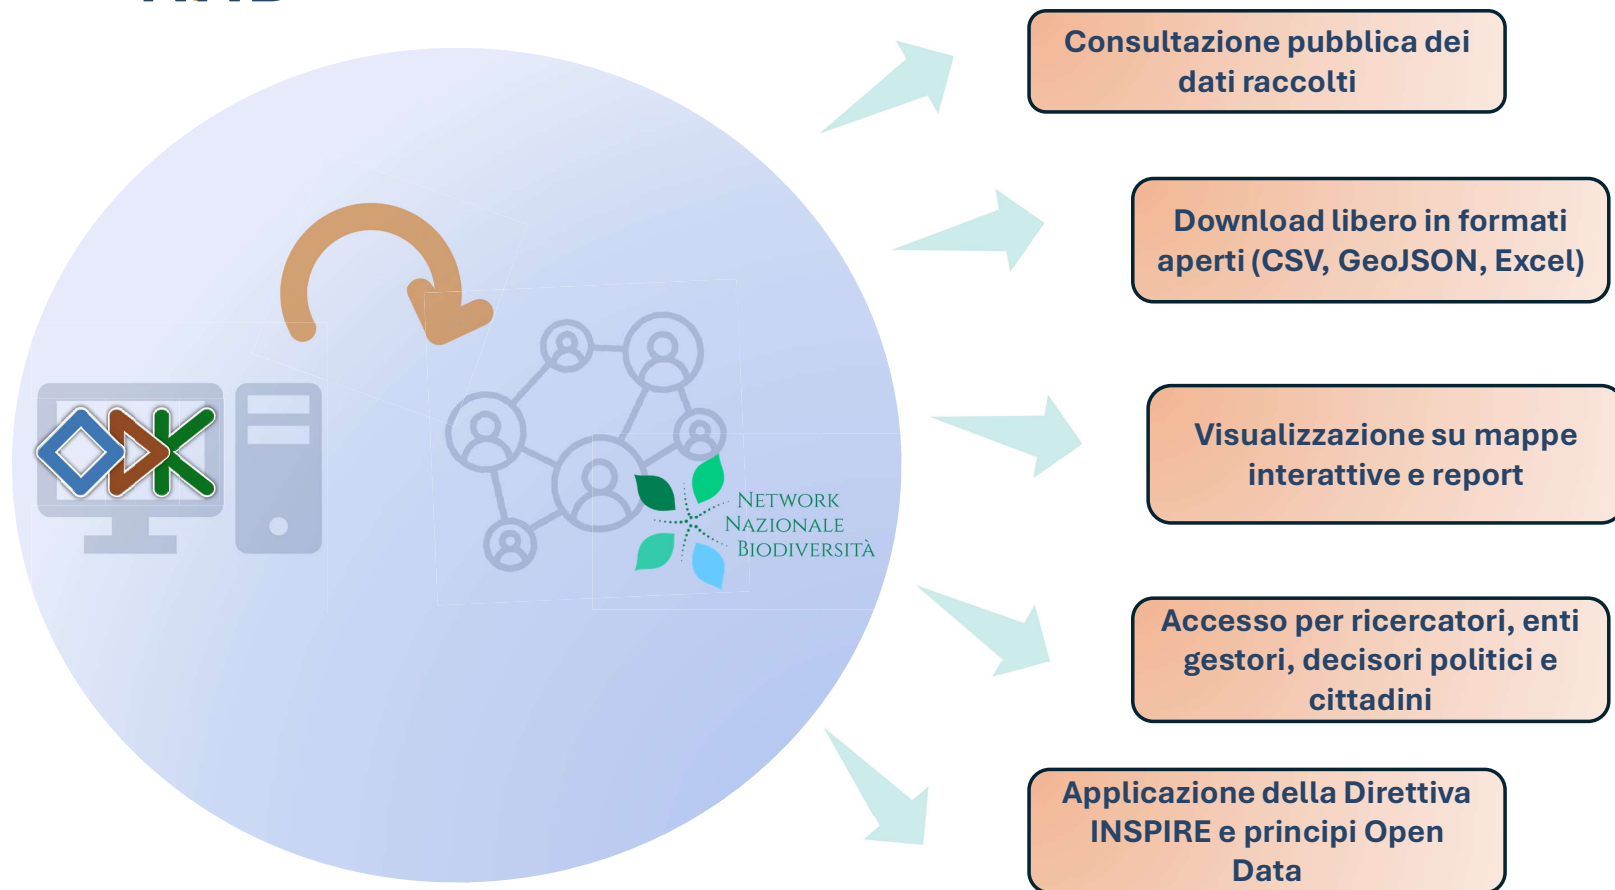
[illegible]

Network Nazionale Biodiversità

Consultazione pubblica dei dati raccolti

Download libero in formati aperti (CSV, GeoJSON, Excel)

Visualizzazione su mappe interattive e report

Accesso per ricercatori, enti gestori, decisori politici e cittadini

Applicazione della Direttiva INSPIRE e principi Open Data